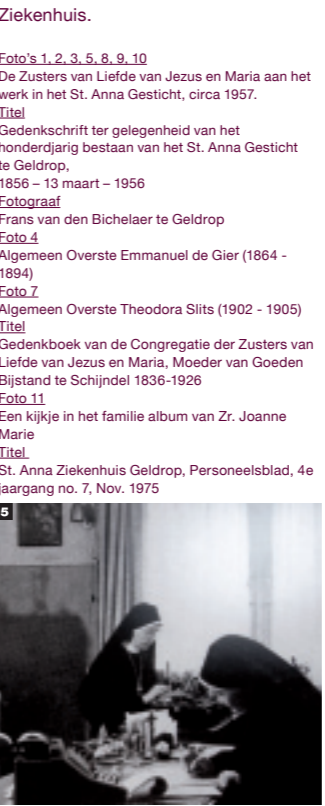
Ziekenhuis.

Foto's 1, 2, 3, 5, 8, 9, 10
De Zusters van Liefde van Jezus en Maria aan het werk in het St. Anna Gesticht, circa 1957.
Titel
Gedenkschrift ter gelegenheid van het honderdjarig bestaan van het St. Anna Gesticht te Geldrop,
1856 – 13 maart – 1956
Fotograaf
Frans van den Bichelaer te Geldrop
Foto 4
Algemeen Overste Emmanuel de Gier (1864 - 1894)
Foto 7
Algemeen Overste Theodora Slits (1902 - 1905)
Titel
Gedenkboek van de Congregatie der Zusters van Liefde van Jezus en Maria, Moeder van Goeden Bijstand te Schijndel 1836-1926
Foto 11
Een kijkje in het familie album van Zr. Joanne Marie
Titel
St. Anna Ziekenhuis Geldrop, Personeelsblad, 4e jaargang no. 7, Nov. 1975

5